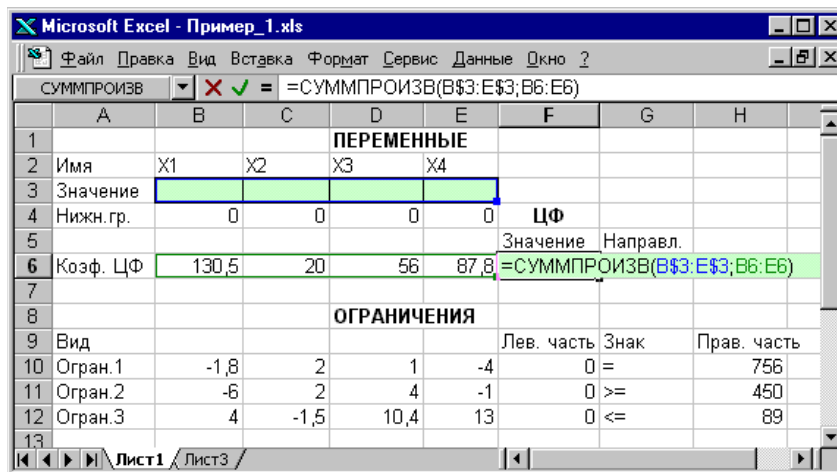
Microsoft Excel - Пример_1.xls

Файл Правка Вид Вставка Формат Сервис Данные Окно ?

СУММПРОИЗВ | × ✓ = | =СУММПРОИЗВ(B$3:E$3;B6:E6)

| | A | B | C | D | E | F | G | H |
|---|---|---|---|---|---|---|---|---|
| 1 | | | | ПЕРЕМЕННЫЕ | | | | |
| 2 | Имя | X1 | X2 | X3 | X4 | | | |
| 3 | Значение | | | | | | | |
| 4 | Нижн.гр. | 0 | 0 | 0 | 0 | ЦФ | | |
| 5 | | | | | | Значение | Направл. | |
| 6 | Коэф. ЦФ | 130,5 | 20 | 56 | 87,8 | =СУММПРОИЗВ(B$3:E$3;B6:E6) | | |
| 7 | | | | | | | | |
| 8 | | | | ОГРАНИЧЕНИЯ | | | | |
| 9 | Вид | | | | | Лев. часть | Знак | Прав. часть |
| 10 | Огран.1 | -1,8 | 2 | 1 | -4 | 0 | = | 756 |
| 11 | Огран.2 | -6 | 2 | 4 | -1 | 0 | >= | 450 |
| 12 | Огран.3 | 4 | -1,5 | 10,4 | 13 | 0 | <= | 89 |
| 13 | | | | | | | | |

Лист1 / Лист3 /